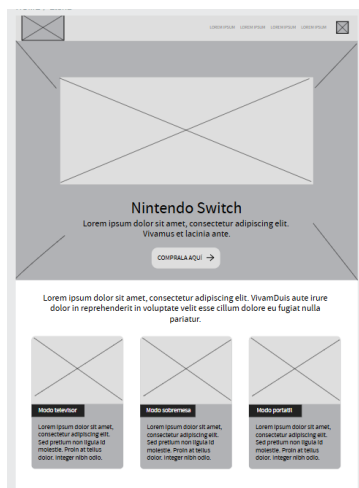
LOREM IPSUM LOREM IPSUM LOREM IPSUM LOREM IPSUM

Nintendo Switch

Lorem ipsum dolor sit amet, consectetur adipiscing elit. Vivamus et lacinia ante.

COMPRALA AQUI →

Lorem ipsum dolor sit amet, consectetur adipiscing elit. VivamDuis aute irure dolor in reprehenderit in voluptate velit esse cillum dolore eu fugiat nulla pariatur.

Modo televisor

Lorem ipsum dolor sit amet, consectetur adipiscing elit. Sed pretium non ligula id molestie. Proin at tellus dolor. Integer nibh odio.

Modo sobremesa

Lorem ipsum dolor sit amet, consectetur adipiscing elit. Sed pretium non ligula id molestie. Proin at tellus dolor. Integer nibh odio.

Modo portatil

Lorem ipsum dolor sit amet, consectetur adipiscing elit. Sed pretium non ligula id molestie. Proin at tellus dolor. Integer nibh odio.